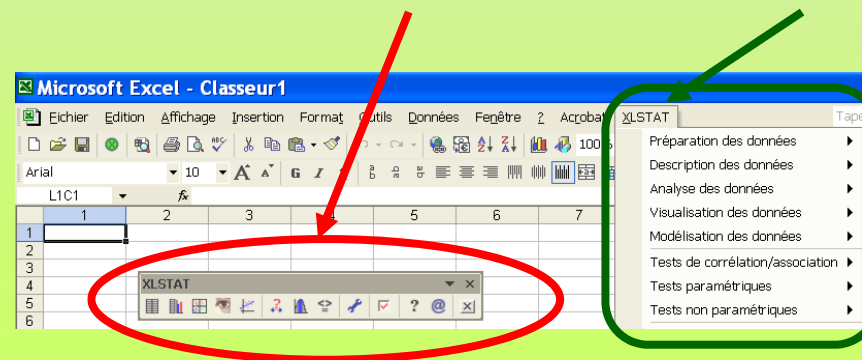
Microsoft Excel - Classeur1

Fichier Edition Affichage Insertion Format Outils Données Fenêtre ? Acrobat XLSTAT Tape

Arial 10

L1C1 fx

| | 1 | 2 | 3 | 4 | 5 | 6 | 7 |
|---|---|---|---|---|---|---|---|
| 1 | | | | | | | |
| 2 | | | | | | | |
| 3 | | | | | | | |
| 4 | | | | | | | |
| 5 | | | | | | | |
| 6 | | | | | | | |

XLSTAT

Préparation des données
Description des données
Analyse des données
Visualisation des données
Modélisation des données
Tests de corrélation/association
Tests paramétriques
Tests non paramétriques